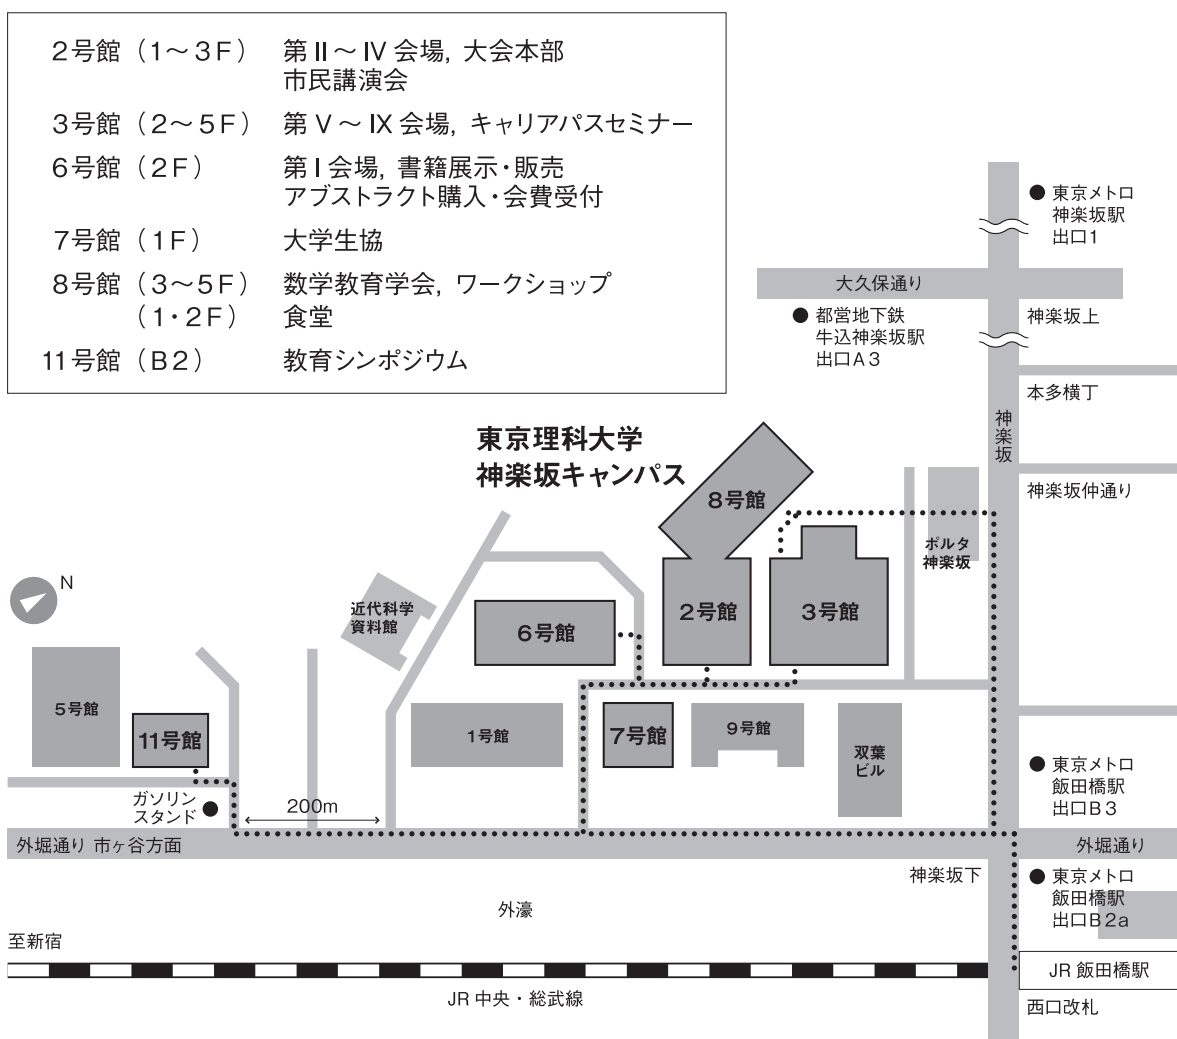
| | |
|---|---|
| 2号館（1～3F） | 第 II ～ IV 会場，大会本部 市民講演会 |
| 3号館（2～5F） | 第 V ～ IX 会場，キャリアパスセミナー |
| 6号館（2F） | 第 I 会場，書籍展示・販売 アブストラクト購入・会費受付 |
| 7号館（1F） | 大学生協 |
| 8号館（3～5F） | 数学教育学会，ワークショップ |
| （1・2F） | 食堂 |
| 11号館（B2） | 教育シンポジウム |

東京理科大学
神楽坂キャンパス

東京メトロ
神楽坂駅
出口1

大久保通り

都営地下鉄
牛込神楽坂駅
出口A3

神楽坂上

本多横丁

神楽坂

神楽坂仲通り

8号館

ポルタ
神楽坂

N

近代科学
資料館

6号館

2号館

3号館

5号館

11号館

1号館

7号館

9号館

双葉
ビル

東京メトロ
飯田橋駅
出口B3

ガソリン
スタンド

200m

外堀通り 市ヶ谷方面

外堀通り

神楽坂下

東京メトロ
飯田橋駅
出口B2a

外濠

至新宿

JR 飯田橋駅

JR 中央・総武線

西口改札